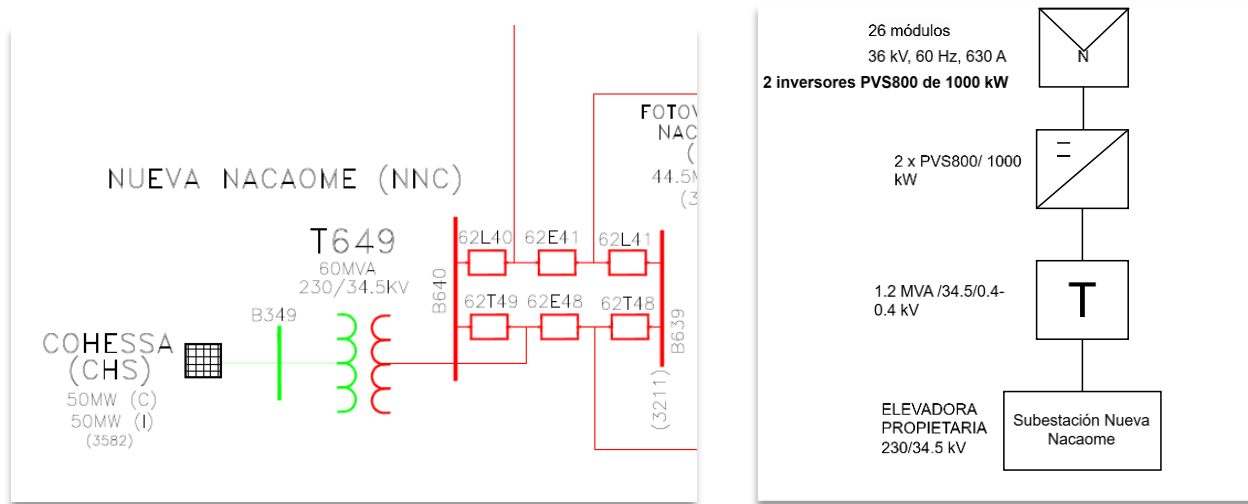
NUEVA NACAOME (NNC)

FOTOV
NAC
(
44.5M
(3

T649
60MVA
230/34.5KV

B349

COHESSA
(CHS)
50MW (C)
50MW (I)
(3582)

B640

62L40 62E41 62L41
62T49 62E48 62T48

B639

(3211)

26 módulos
36 kV, 60 Hz, 630 A
2 inversores PVS800 de 1000 kW

N

2 x PVS800/ 1000 kW

1.2 MVA /34.5/0.4-0.4 kV

T

ELEVADORA PROPIETARIA 230/34.5 kV

Subestación Nueva Nacaome